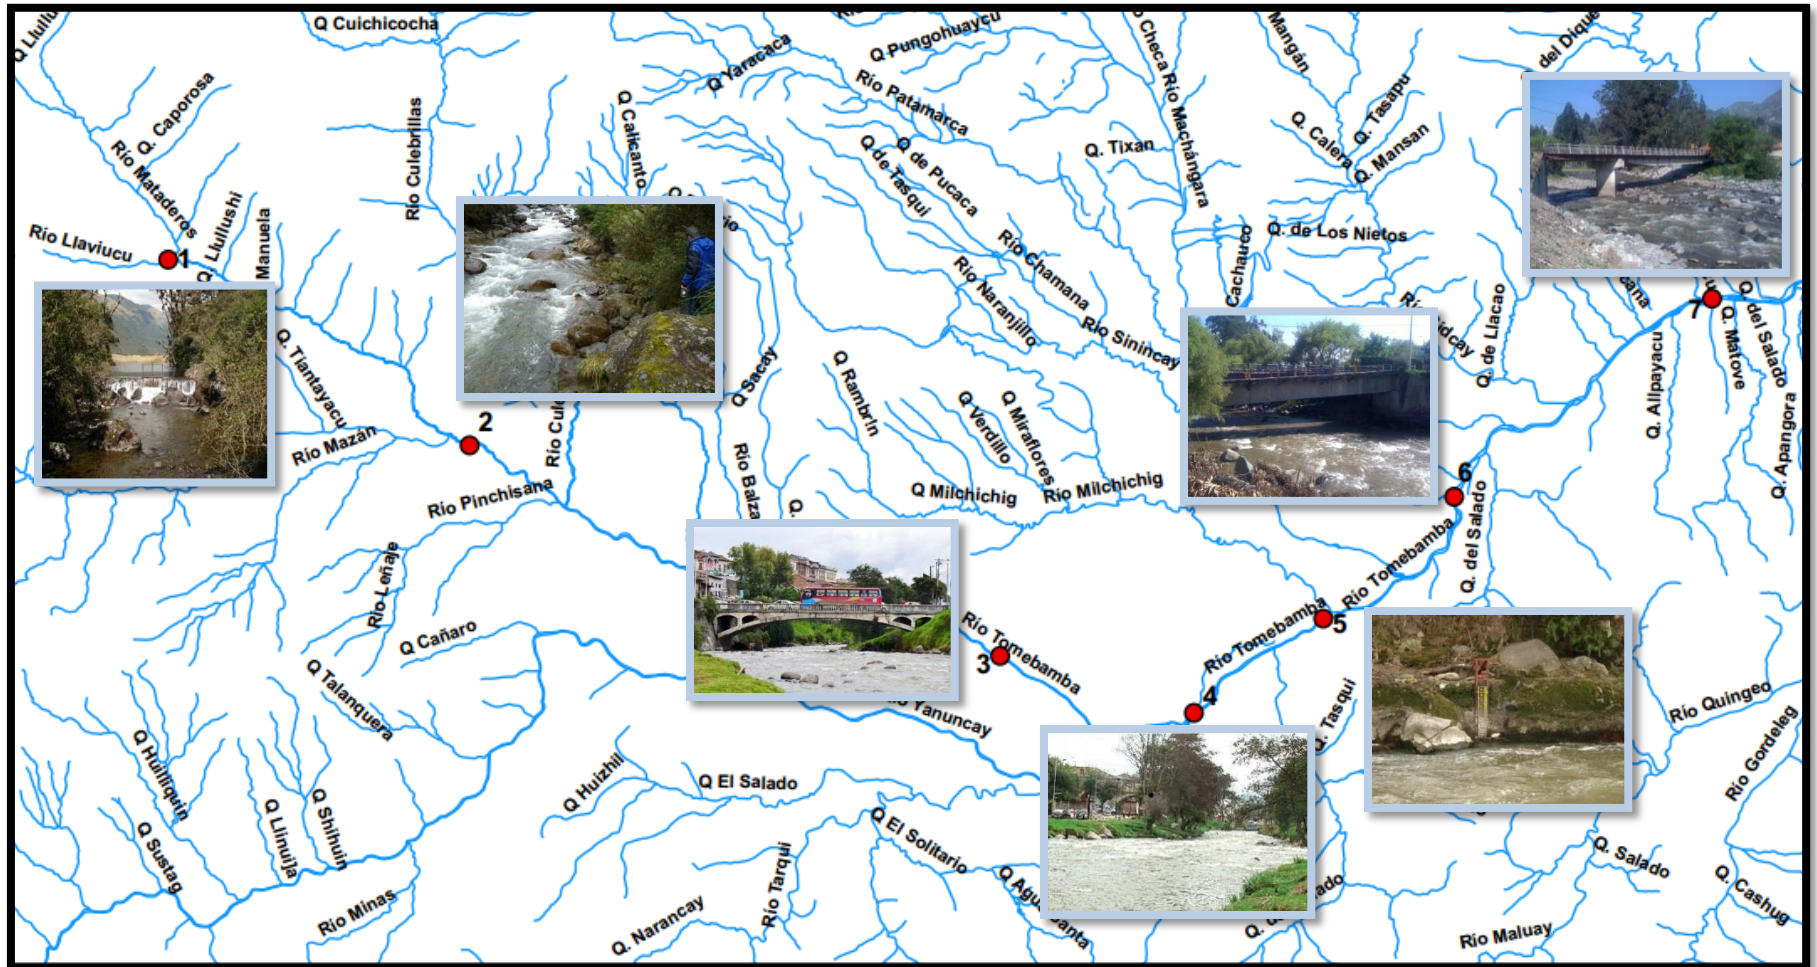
Q Llullu
Q Cuichicocha
Q Pungohuaycu
Q Yaracaca
Río Patamarca
Checa Río Machángara
Mangán
del Dique
Q. Tasapu
Q. Calera
Q. Mansan
Río Q. Caporosa
Río Mataderos
Llullushi
Manuela
Río Llaviucu
1
Río Culebrillas
Q Calcanto
Q de Pucaca
Q de Tasqui
Q. Tixan
Q. de Los Nietos
Cachaurco
Río Chamana
Río Naranjillo
Río Sinincay
Q. Tiantayacu
Río Mazán
2
Río Cu
Q Sacay
Q Rambrin
Q Verdillo
Q Miraflores
Río Milchichig
Q Milchichig
Río Balza
Q. de Llacao
Q. Allpayacu
Q. Matove
Q. del Salado
Q. Apangora
7
6
Q. del Salado
Río Tomebamba
5
Río Pinchisana
Río Leñaje
Q Cañaro
Q Talanquera
Río Tomebamba
3
Yanuncay
Río Tomebamba
4
Q. Tasqui
Río Quingeo
Río Gordeleg
Q Huilliquin
Q Sustag
Q Llinuija
Q Shihuin
Río Minas
Q Huizhil
Q El Salado
Q El Solitario
Río Tarqui
Q. Narancay
Q Agu
anta
Q. Salado
Q. Cashug
Río Maluay